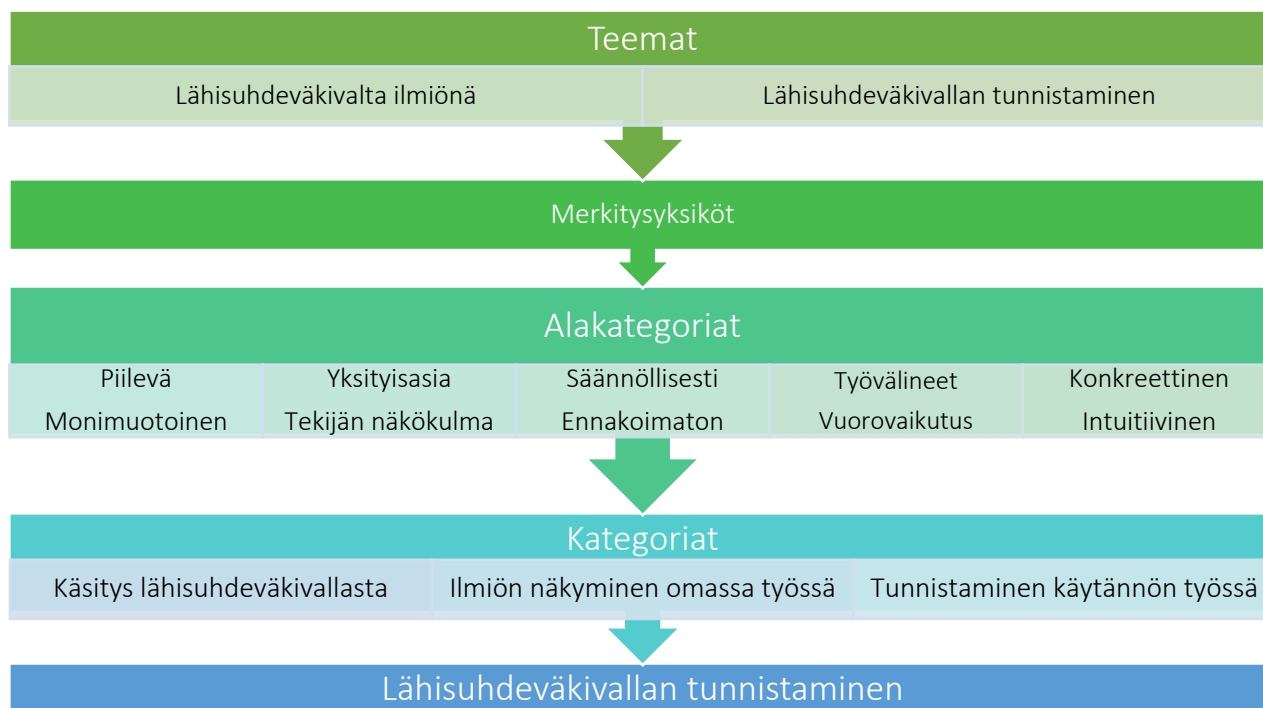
Teemat

Lähisuhdeväkivalta ilmiönä

Lähisuhdeväkivallan tunnistaminen

Merkitysyksiköt

Alakategoriat

Piilevä
Monimuotoinen

Yksityisasia
Tekijän näkökulma

Säännöllisesti
Ennakoimaton

Työvälineet
Vuorovaikutus

Konkreettinen
Intuitiivinen

Kategoriat

Käsitys lähisuhdeväkivallasta

Ilmiön näkyminen omassa työssä

Tunnistaminen käytännön työssä

Lähisuhdeväkivallan tunnistaminen